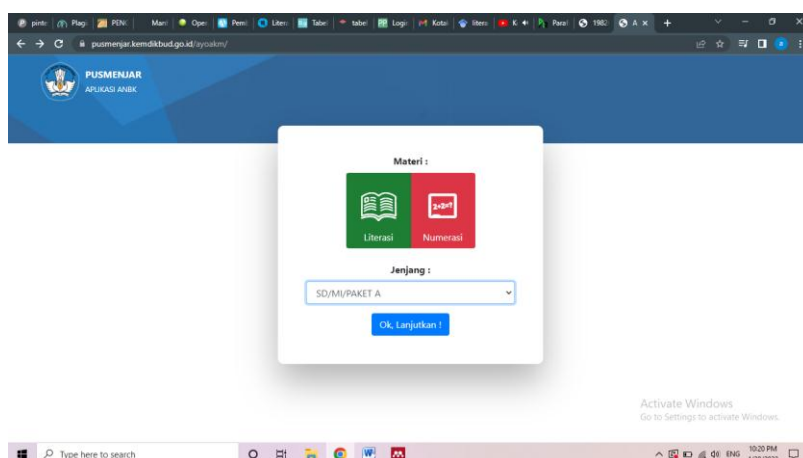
pinte | Plagi | PENC | Mani | Oper | Pemi | Liters | Tabel | tabel | Login | Kotal | litera | K | Paral | 1982 | A ×

pusmenjar.kemdikbud.go.id/ayoakm/

PUSMENJAR
APLIKASI ANBK

Materi :

Literasi

Numerasi

Jenjang :

SD/MI/PAKET A

Ok, Lanjutkan !

Activate Windows
Go to Settings to activate Windows.

Type here to search

ENG 10:20 PM